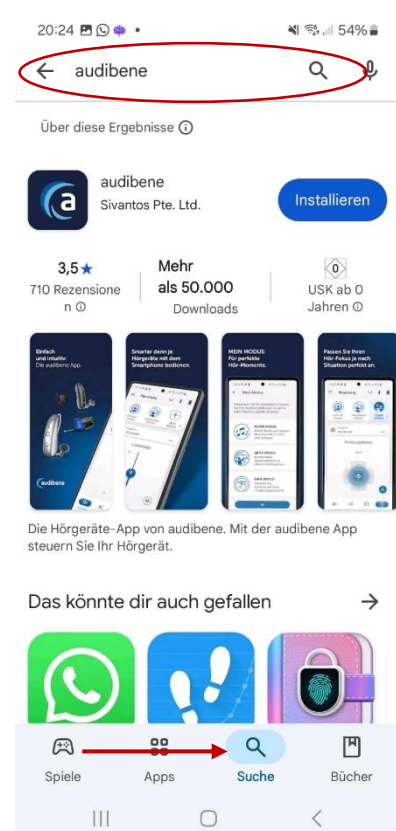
20:24 54%

audibene

Über diese Ergebnisse ⓘ

audibene
Sivantos Pte. Ltd.

Installieren

3,5★
710 Rezensionen ⓘ

Mehr als 50.000
Downloads

0
USK ab 0 Jahren ⓘ

Einfach und intuitiv: Die audibene App.

Smarter denn je: Hörgeräte mit dem Smartphone bedienen.

MEIN MODUS Für perfekte Hör-Momente.

Passen Sie Ihren Hör-Fokus je nach Situation perfekt an.

audibene

Die Hörgeräte-App von audibene. Mit der audibene App steuern Sie Ihr Hörgerät.

Das könnte dir auch gefallen →

Spiele
Apps
Suche
Bücher